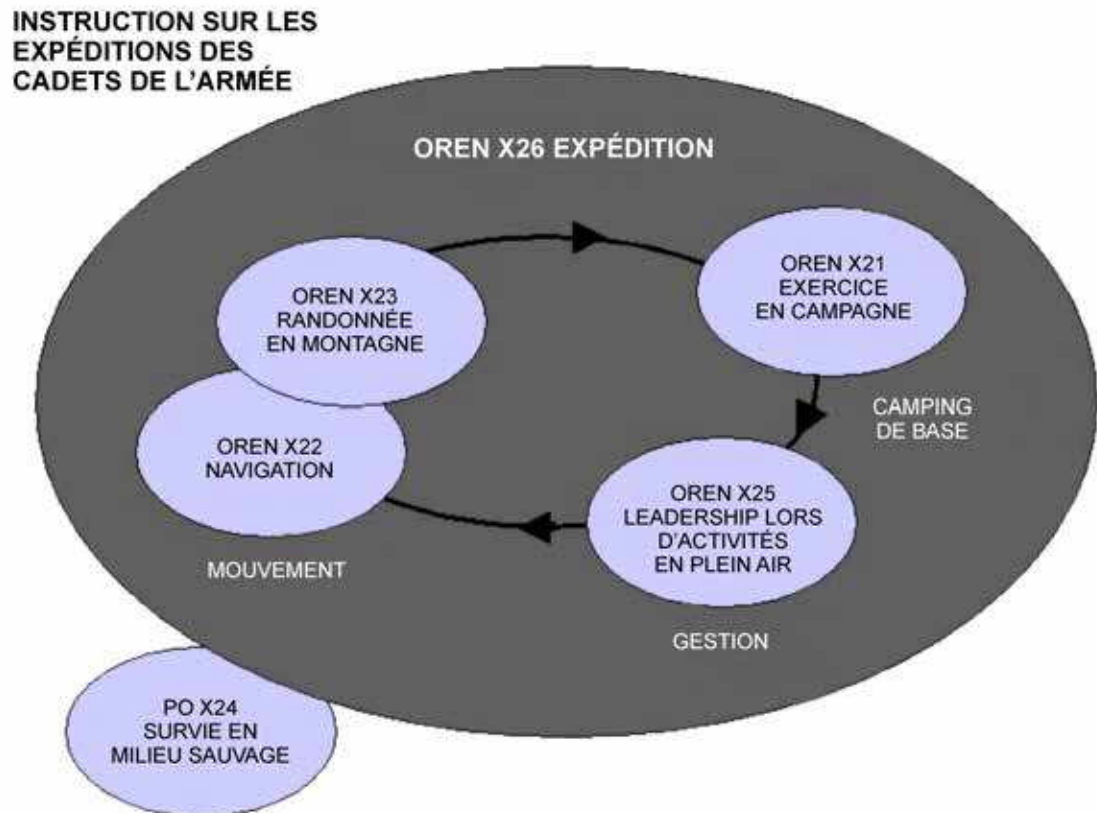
INSTRUCTION SUR LES EXPÉDITIONS DES CADETS DE L'ARMÉE

OREN X26 EXPÉDITION

OREN X23 RANDONNÉE EN MONTAGNE

OREN X21 EXERCICE EN CAMPAGNE

CAMPING DE BASE

OREN X22 NAVIGATION

OREN X25 LEADERSHIP LORS D'ACTIVITÉS EN PLEIN AIR

MOUVEMENT

GESTION

PO X24 SURVIE EN MILIEU SAUVAGE